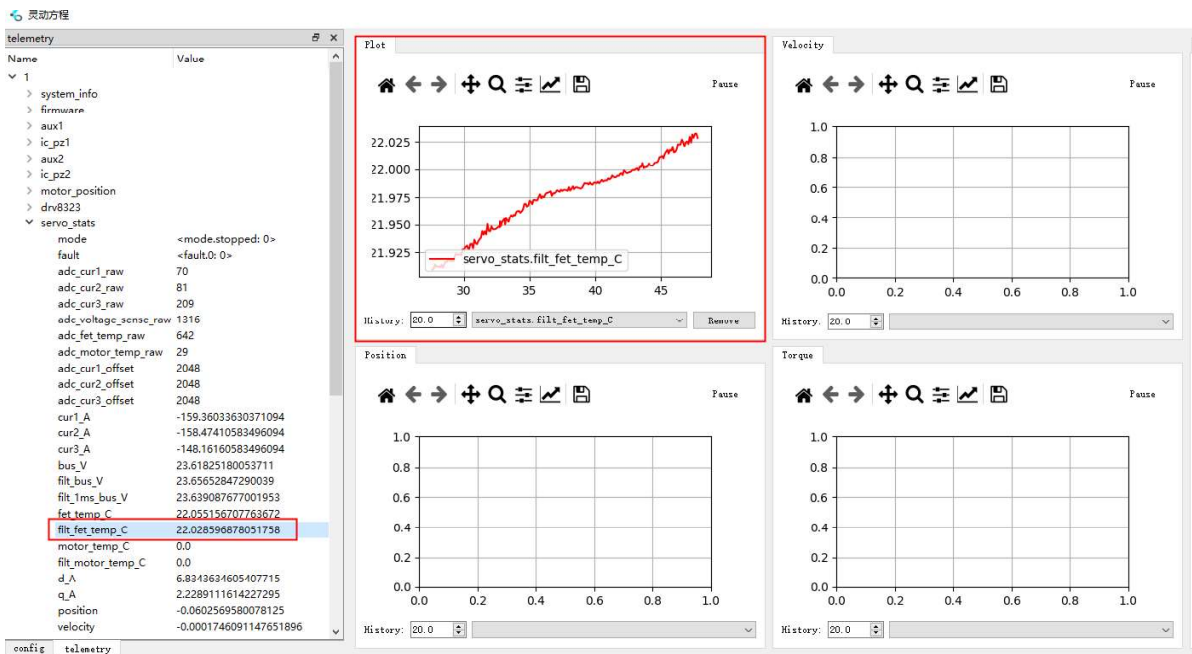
灵动方程

telemetry

| Name | Value |
|---|---|
| 1 | |
| system_info | |
| firmware | |
| aux1 | |
| ic_pz1 | |
| aux2 | |
| ic_pz2 | |
| motor_position | |
| drv8323 | |
| servo_stats | |
| mode | <mode.stopped: 0> |
| fault | <fault.0: 0> |
| adc_cur1_raw | 70 |
| adc_cur2_raw | 81 |
| adc_cur3_raw | 209 |
| adc_voltage_sense_raw | 1316 |
| adc_fet_temp_raw | 642 |
| adc_motor_temp_raw | 29 |
| adc_cur1_offset | 2048 |
| adc_cur2_offset | 2048 |
| adc_cur3_offset | 2048 |
| cur1_A | -159.36033630371094 |
| cur2_A | -158.47410583496094 |
| cur3_A | -148.16160583496094 |
| bus_V | 23.61825180053711 |
| filt_bus_V | 23.65652847290039 |
| filt_1ms_bus_V | 23.639087677001953 |
| fet_temp_C | 22.055156707763672 |
| filt_fet_temp_C | 22.028596878051758 |
| motor_temp_C | 0.0 |
| filt_motor_temp_C | 0.0 |
| d_A | 6.8343634605407715 |
| q_A | 2.2289111614227295 |
| position | -0.0602569580078125 |
| velocity | -0.0001746091147651896 |

config telemetry

Plot

Pause

22.025
22.000
21.975
21.950
21.925

servo_stats.filt_fet_temp_C

30 35 40 45

History: 20.0 servo_stats.filt_fet_temp_C Remove

Velocity

Pause

1.0
0.8
0.6
0.4
0.2
0.0
0.0 0.2 0.4 0.6 0.8 1.0

History: 20.0

Position

Pause

1.0
0.8
0.6
0.4
0.2
0.0
0.0 0.2 0.4 0.6 0.8 1.0

History: 20.0

Torque

Pause

1.0
0.8
0.6
0.4
0.2
0.0
0.0 0.2 0.4 0.6 0.8 1.0

History: 20.0